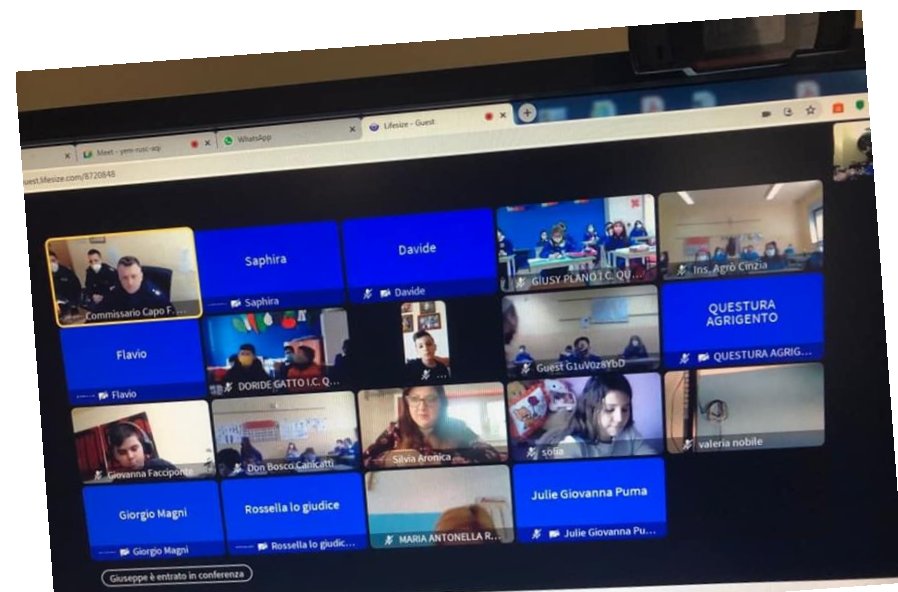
Meet - yen-rusc-eqc
WhatsApp
Lifesize - Guest
guest.lifesize.com/8720848

Commissario Capo F...
Saphira
Saphira
Davide
Davide
GIUSY PLANO I C. QU...
Ins. Agrò Cinzia
Flavio
Flavio
DORIDE GATTO I.C. Q...
Guest G1uVoz8YbD
QUESTURA AGRIGENTO
QUESTURA AGRIG...
Giovanna Facciponte
Don Bosco Canicattì
Silvia Aronica
sofia
valeria nobile
Giorgio Magni
Giorgio Magni
Rossella lo giudice
Rossella lo giudic...
MARIA ANTONELLA R...
Julie Giovanna Puma
Julie Giovanna Pu...
Giuseppe è entrato in conferenza